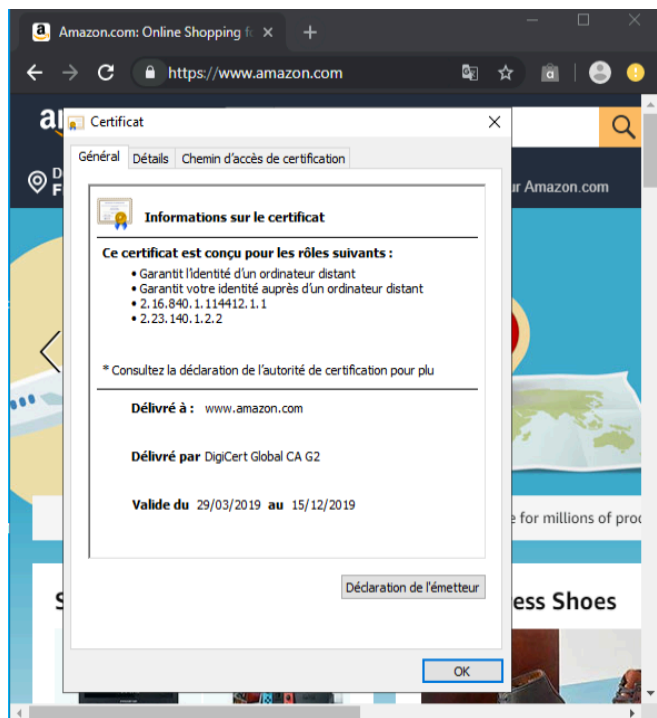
Amazon.com: Online Shopping f ×

+

https://www.amazon.com

Certificat

Général Détails Chemin d'accès de certification

Informations sur le certificat

Ce certificat est conçu pour les rôles suivants :

• Garantit l'identité d'un ordinateur distant
• Garantit votre identité auprès d'un ordinateur distant
• 2.16.840.1.114412.1.1
• 2.23.140.1.2.2

* Consultez la déclaration de l'autorité de certification pour plu

Délivré à : www.amazon.com

Délivré par DigiCert Global CA G2

Valide du 29/03/2019 au 15/12/2019

Déclaration de l'émetteur

OK

r Amazon.com

e for millions of proc

ess Shoes